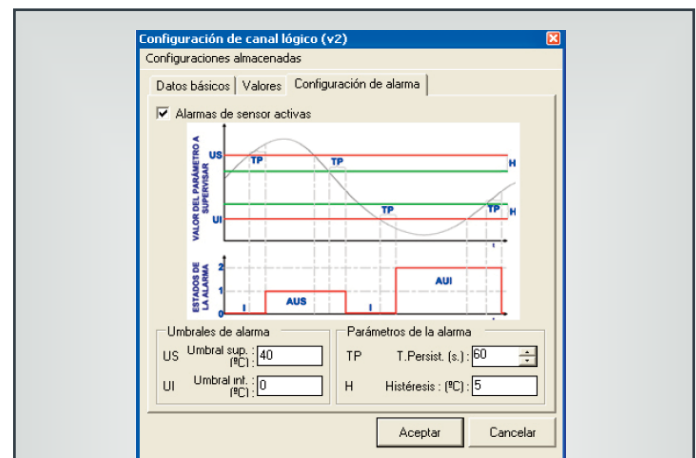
Configuración de canal lógico (v2)

Configuraciones almacenadas

Datos básicos | Valores | Configuración de alarma

Alarmas de sensor activas

VALOR DEL PARÁMETRO A SUPERVISAR

US

UI

TP

TP

TP

TP

H

H

ESTADOS DE LA ALARMA

2

1

0

I

AUS

I

AUI

Umbrales de alarma

US Umbral sup. (ºC) : 40

UI Umbral inf. (ºC) : 0

Parámetros de la alarma

TP T.Persist. (s.) : 60

H Histéresis : (ºC) : 5

Aceptar

Cancelar